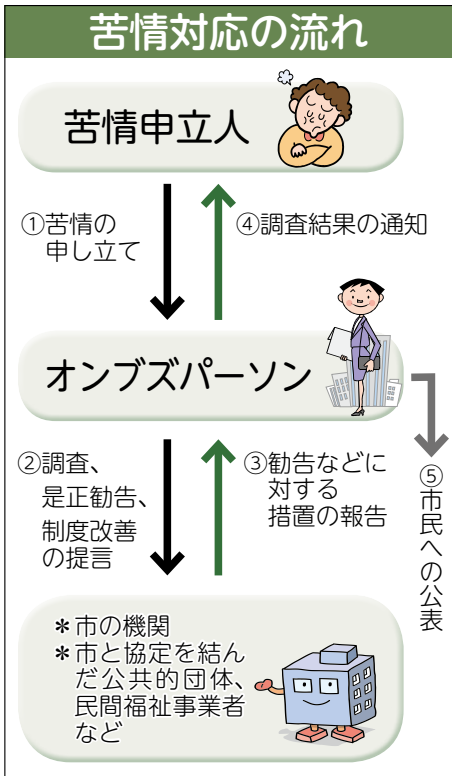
苦情対応の流れ

苦情申立人

①苦情の申し立て

④調査結果の通知

オンブズパーソン

②調査、是正勧告、制度改善の提言

③勧告などに対する措置の報告

⑤市民への公表

＊市の機関
＊市と協定を結んだ公共的団体、民間福祉事業者など